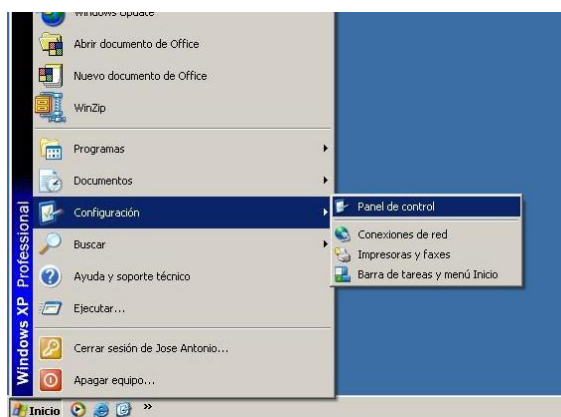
Windows Update
Abrir documento de Office
Nuevo documento de Office
WinZip
Programas
Documentos
Configuración
Buscar
Ayuda y soporte técnico
Ejecutar...
Cerrar sesión de Jose Antonio...
Apagar equipo...

Panel de control
Conexiones de red
Impresoras y faxes
Barra de tareas y menú Inicio

Windows XP Professional

Inicio »